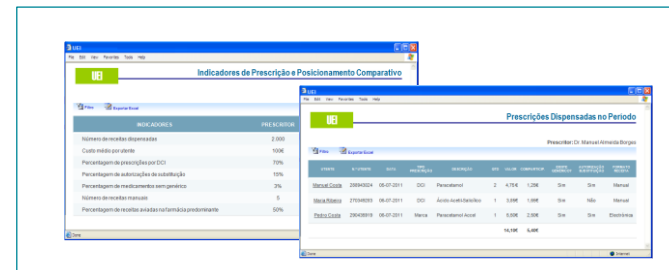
UEI
File Edit View Favorites Tools Help
UEI
Indicadores de Prescrição e Posicionamento Comparativo
Filtro Exportar Excel

| INDICADORES | PRESCRITOR |
|---|---|
| Número de receitas dispensadas | 2.000 |
| Custo médio por utente | 100€ |
| Percentagem de prescrições por DCI | 70% |
| Percentagem de autorizações da substituição | 15% |
| Percentagem de medicamentos sem genérico | 3% |
| Número de receitas manuais | 5 |
| Percentagem de receitas aviadas na farmácia predominante | 50% |

Done

UEI
File Edit View Favorites Tools Help
UEI
Prescrições Dispensadas no Período
Prescritor: Dr. Manuel Almeida Borges
Filtro Exportar Excel

| UTENTE | Nº UTENTE | DATA | TIPO PRESCRIÇÃO | DESCRIÇÃO | QTD | VALOR | COMPARTICIP. | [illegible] | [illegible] | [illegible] |
|---|---|---|---|---|---|---|---|---|---|---|
| Manuel Costa | 286943024 | 06-07-2011 | DCI | Paracetamol | 2 | 4,75€ | 1,28€ | Sim | Sim | Manual |
| Maria Ribeiro | 270348203 | 06-07-2011 | DCI | Ácido Acetilsalicílico | 1 | 3,89€ | 1,95€ | Sim | Não | Manual |
| Pedro Costa | 290438918 | 06-07-2011 | Marca | Paracetamol Accel | 1 | 5,50€ | 2,30€ | Sim | Sim | Electrónica |
| | | | | | | 14,19€ | 5,48€ | | | |

Done Internet